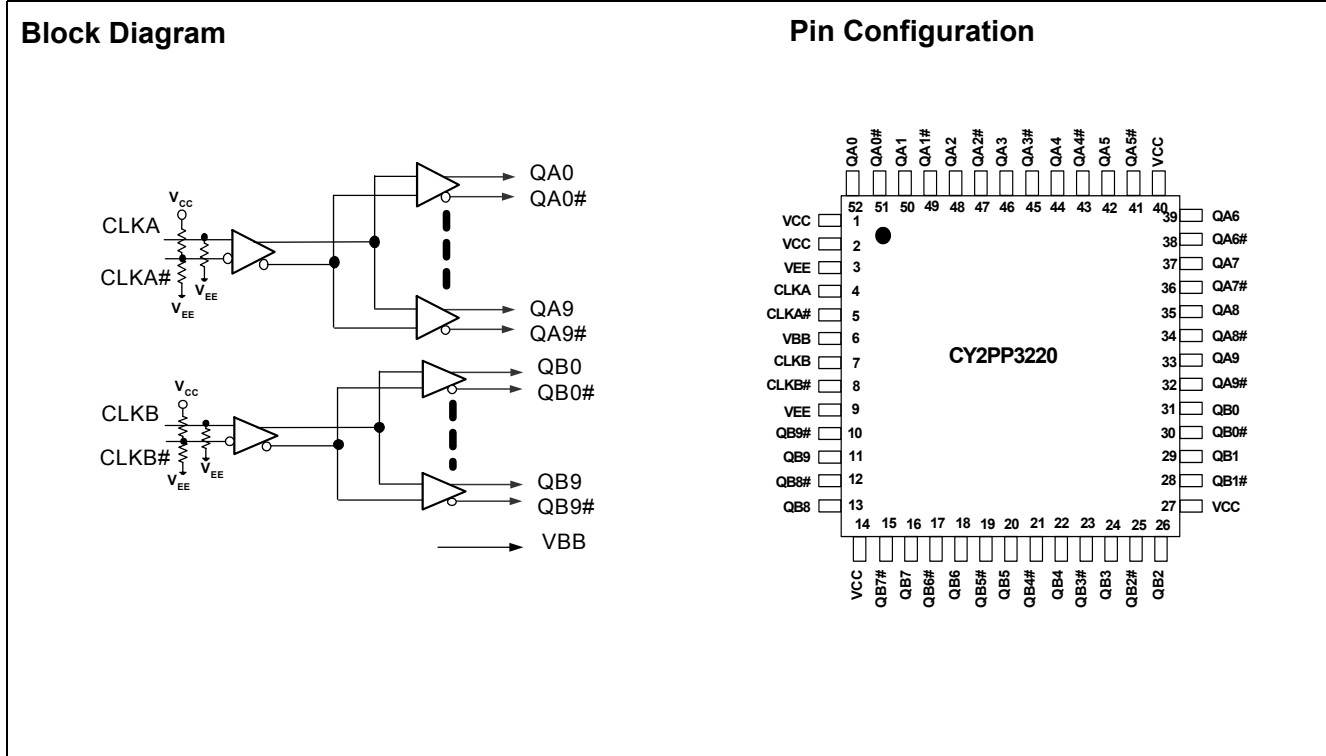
Block Diagram

Pin Configuration

$V_{CC}$
CLKA
CLKA#
$V_{EE}$
$V_{EE}$
QA0
QA0#
QA9
QA9#

$V_{CC}$
CLKB
CLKB#
$V_{EE}$
$V_{EE}$
QB0
QB0#
QB9
QB9#
VBB

QA0 QA0# QA1 QA1# QA2 QA2# QA3 QA3# QA4 QA4# QA5 QA5# VCC
52 51 50 49 48 47 46 45 44 43 42 41 40

VCC 1
VCC 2
VEE 3
CLKA 4
CLKA# 5
VBB 6
CLKB 7
CLKB# 8
VEE 9
QB9# 10
QB9 11
QB8# 12
QB8 13

39 QA6
38 QA6#
37 QA7
36 QA7#
35 QA8
34 QA8#
33 QA9
32 QA9#
31 QB0
30 QB0#
29 QB1
28 QB1#
27 VCC

CY2PP3220

14 15 16 17 18 19 20 21 22 23 24 25 26
VCC QB7# QB7 QB6# QB6 QB5# QB5 QB4# QB4 QB3# QB3 QB2# QB2